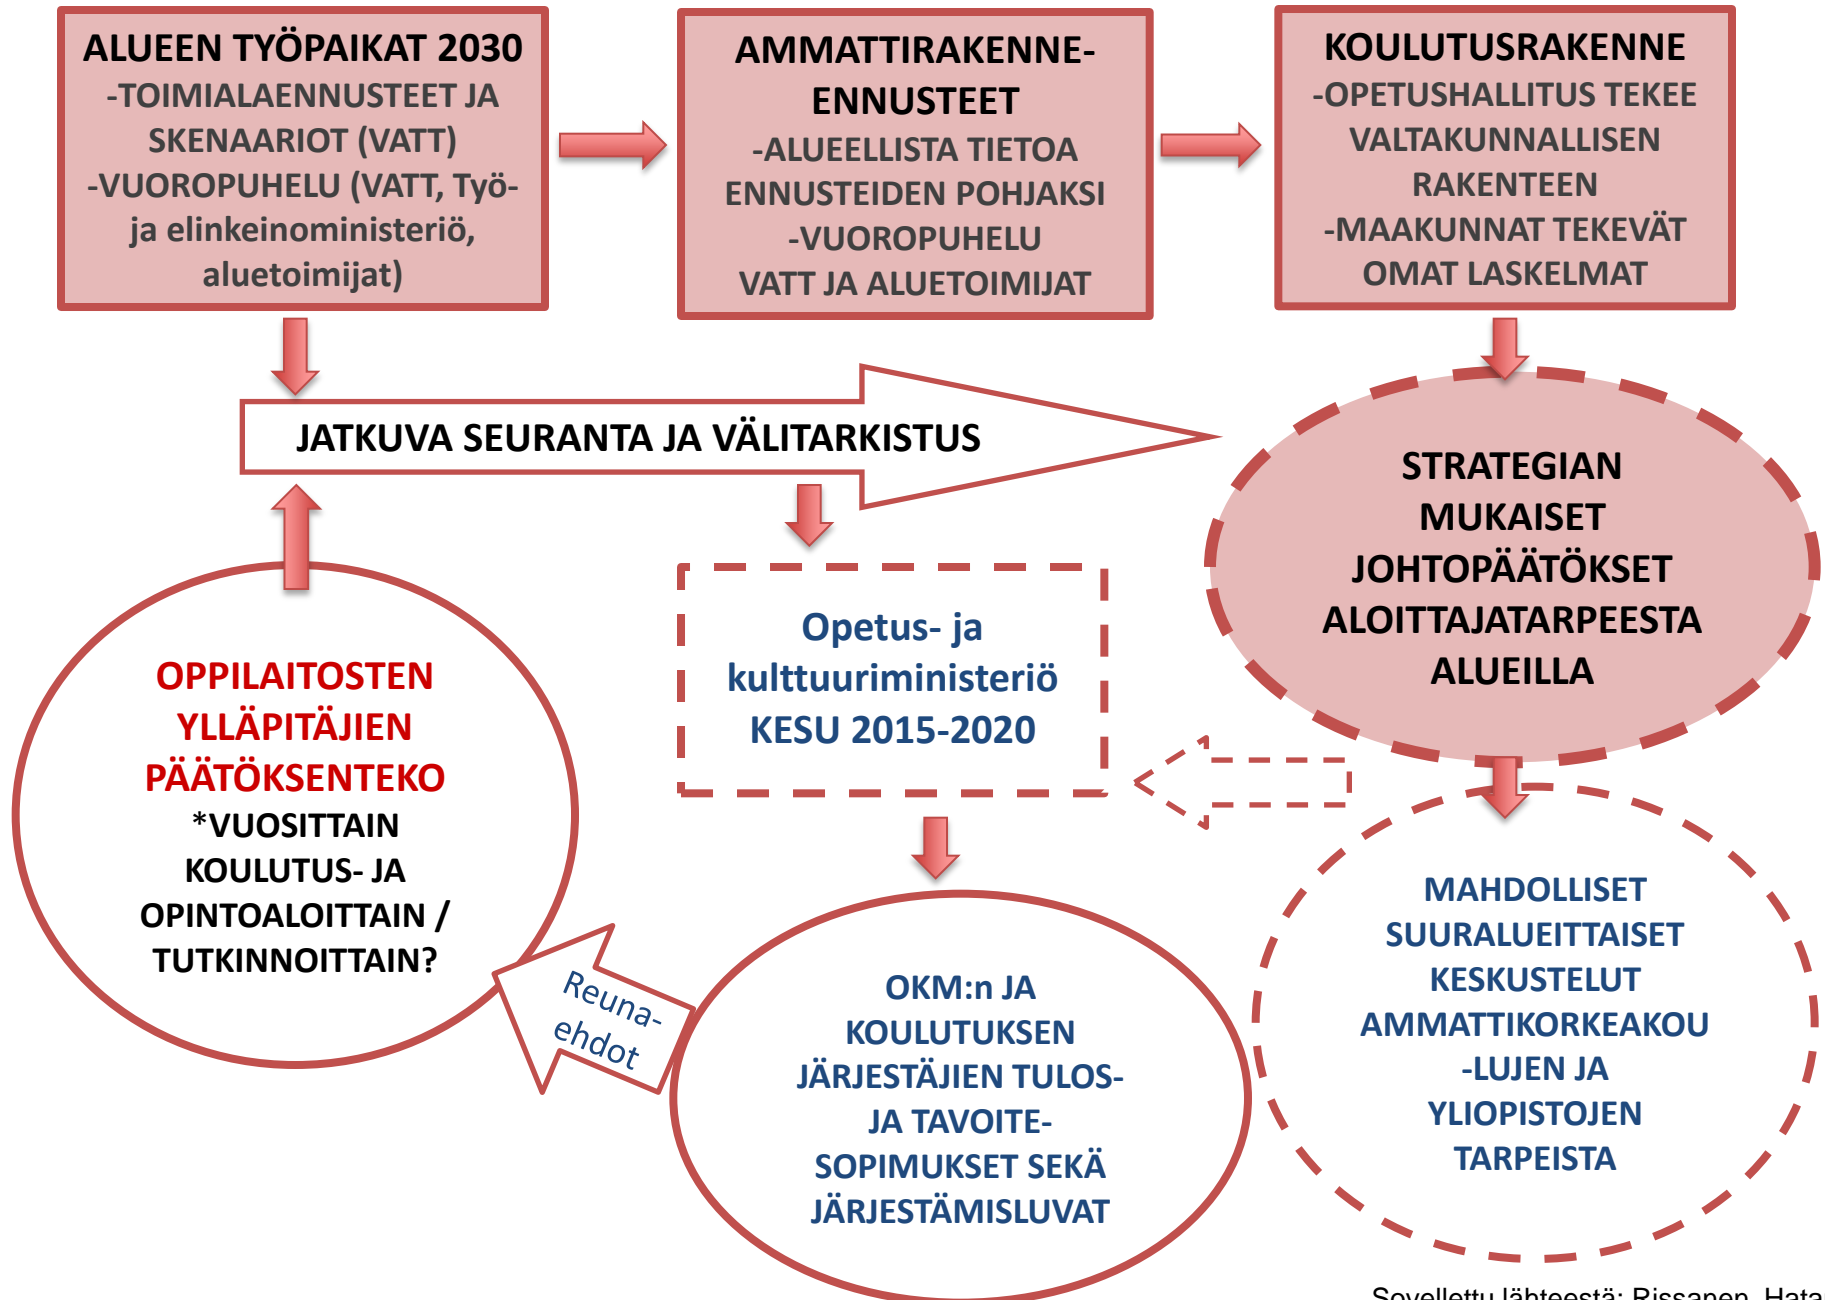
ALUEEN TYÖPAIKAT 2030
-TOIMIALAENNUSTEET JA SKENAARIOT (VATT)
-VUOROPUHELU (VATT, Työ- ja elinkeinoministeriö, aluetoimijat)

AMMATTIRAKENNE-ENNUSTEET
-ALUEELLISTA TIETOA ENNUSTEIDEN POHJAKSI
-VUOROPUHELU VATT JA ALUETOIMIJAT

KOULUTUSRAKENNE
-OPETUSHALLITUS TEKEE VALTAKUNNALLISEN RAKENTEEN
-MAAKUNNAT TEKEVÄT OMAT LASKELMAT

JATKUVA SEURANTA JA VÄLITARKISTUS

STRATEGIAN MUKAISET JOHTOPÄÄTÖKSET ALOITTAJATARPEESTA ALUEILLA

Opetus- ja kulttuuriministeriö KESU 2015-2020

OPPILAITOSTEN YLLÄPITÄJIEN PÄÄTÖKSENTEKO
*VUOSITTAIN KOULUTUS- JA OPINTOALOITTAIN / TUTKINNOITTAIN?

Reuna-ehdot

OKM:n JA KOULUTUKSEN JÄRJESTÄJIEN TULOS- JA TAVOITE-SOPIMUKSET SEKÄ JÄRJESTÄMISLUVAT

MAHDOLLISET SUURALUEITTAISET KESKUSTELUT AMMATTIKORKEAKOU-LUJEN JA YLIOPISTOJEN TARPEISTA

Sovellettu lähteestä: Rissanen, Hata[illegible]